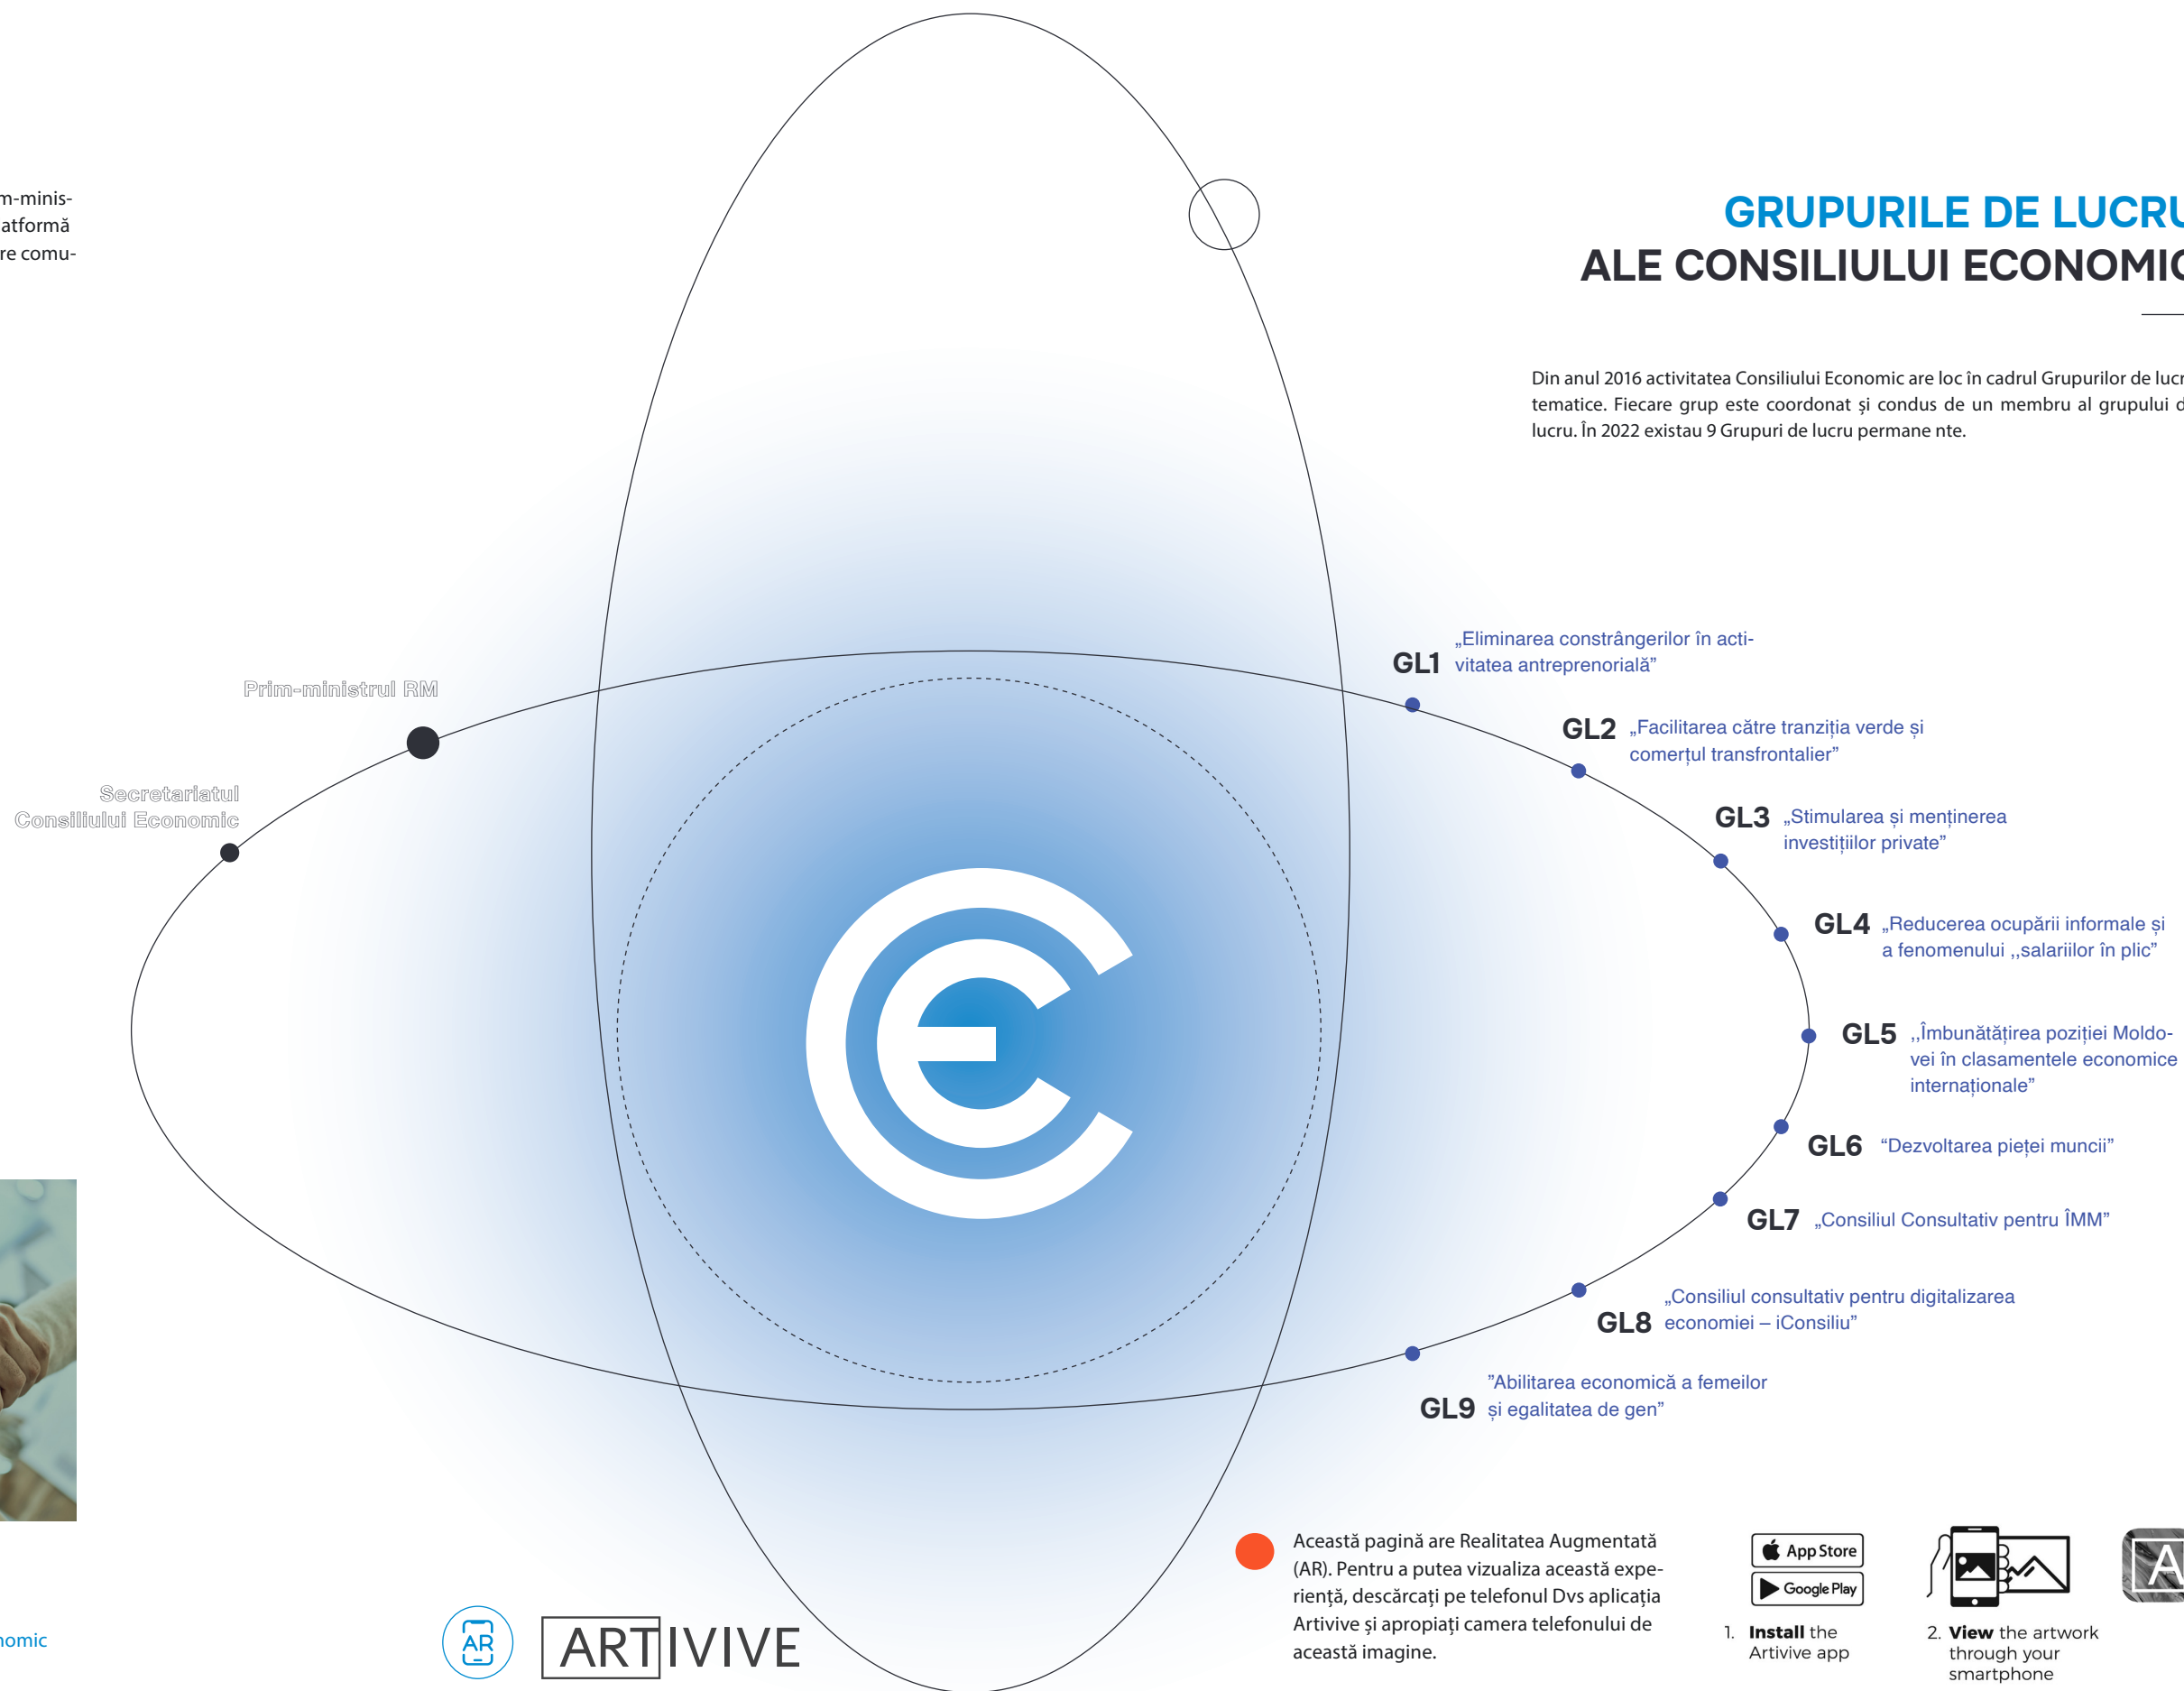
m-minis-
atformă
re comu-

GRUPURILE DE LUCRU
ALE CONSILIULUI ECONOMIC

Din anul 2016 activitatea Consiliului Economic are loc în cadrul Grupurilor de lucru tematice. Fiecare grup este coordonat și condus de un membru al grupului de lucru. În 2022 existau 9 Grupuri de lucru permane nte.

Prim-ministrul RM

Secretariatul Consiliului Economic

GL1 „Eliminarea constrângerilor în activitatea antreprenorială”

GL2 „Facilitarea către tranziția verde și comerțul transfrontalier”

GL3 „Stimularea și menținerea investițiilor private”

GL4 „Reducerea ocupării informale și a fenomenului ,,salariilor în plic”

GL5 ,,Îmbunătățirea poziției Moldovei în clasamentele economice internaționale”

GL6 “Dezvoltarea pieței muncii”

GL7 „Consiliul Consultativ pentru ÎMM”

GL8 „Consiliul consultativ pentru digitalizarea economiei – iConsiliu”

GL9 ”Abilitarea economică a femeilor și egalitatea de gen”

Această pagină are Realitatea Augmentată (AR). Pentru a putea vizualiza această experiență, descărcați pe telefonul Dvs aplicația Artivive și apropiați camera telefonului de această imagine.

App Store
Google Play

1. Install the Artivive app

2. View the artwork through your smartphone

AR

ARTIVIVE

nomic